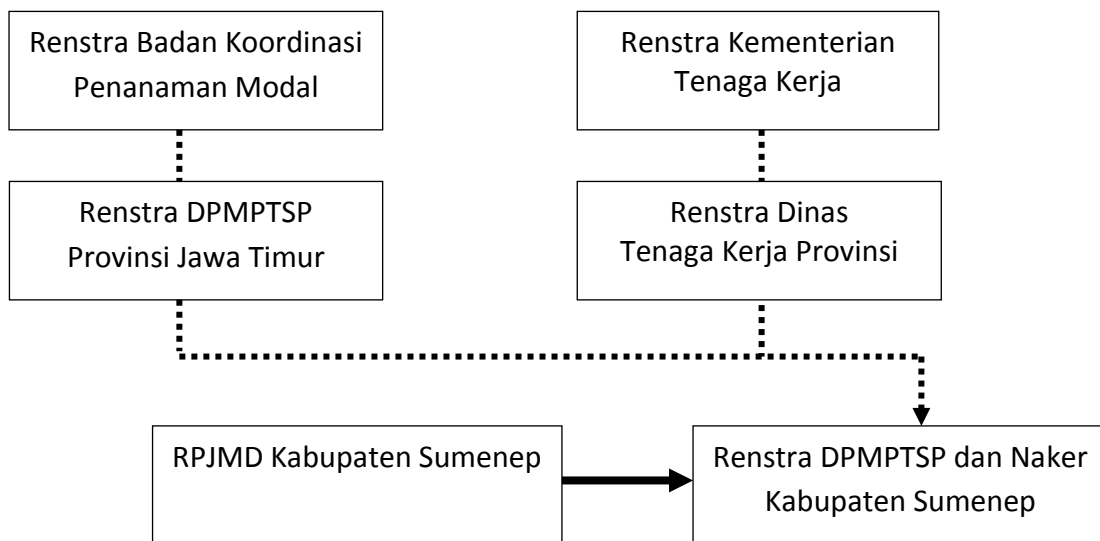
Renstra Badan Koordinasi Penanaman Modal

Renstra Kementerian Tenaga Kerja

Renstra DPMPTSP Provinsi Jawa Timur

Renstra Dinas Tenaga Kerja Provinsi

RPJMD Kabupaten Sumenep

Renstra DPMPTSP dan Naker Kabupaten Sumenep